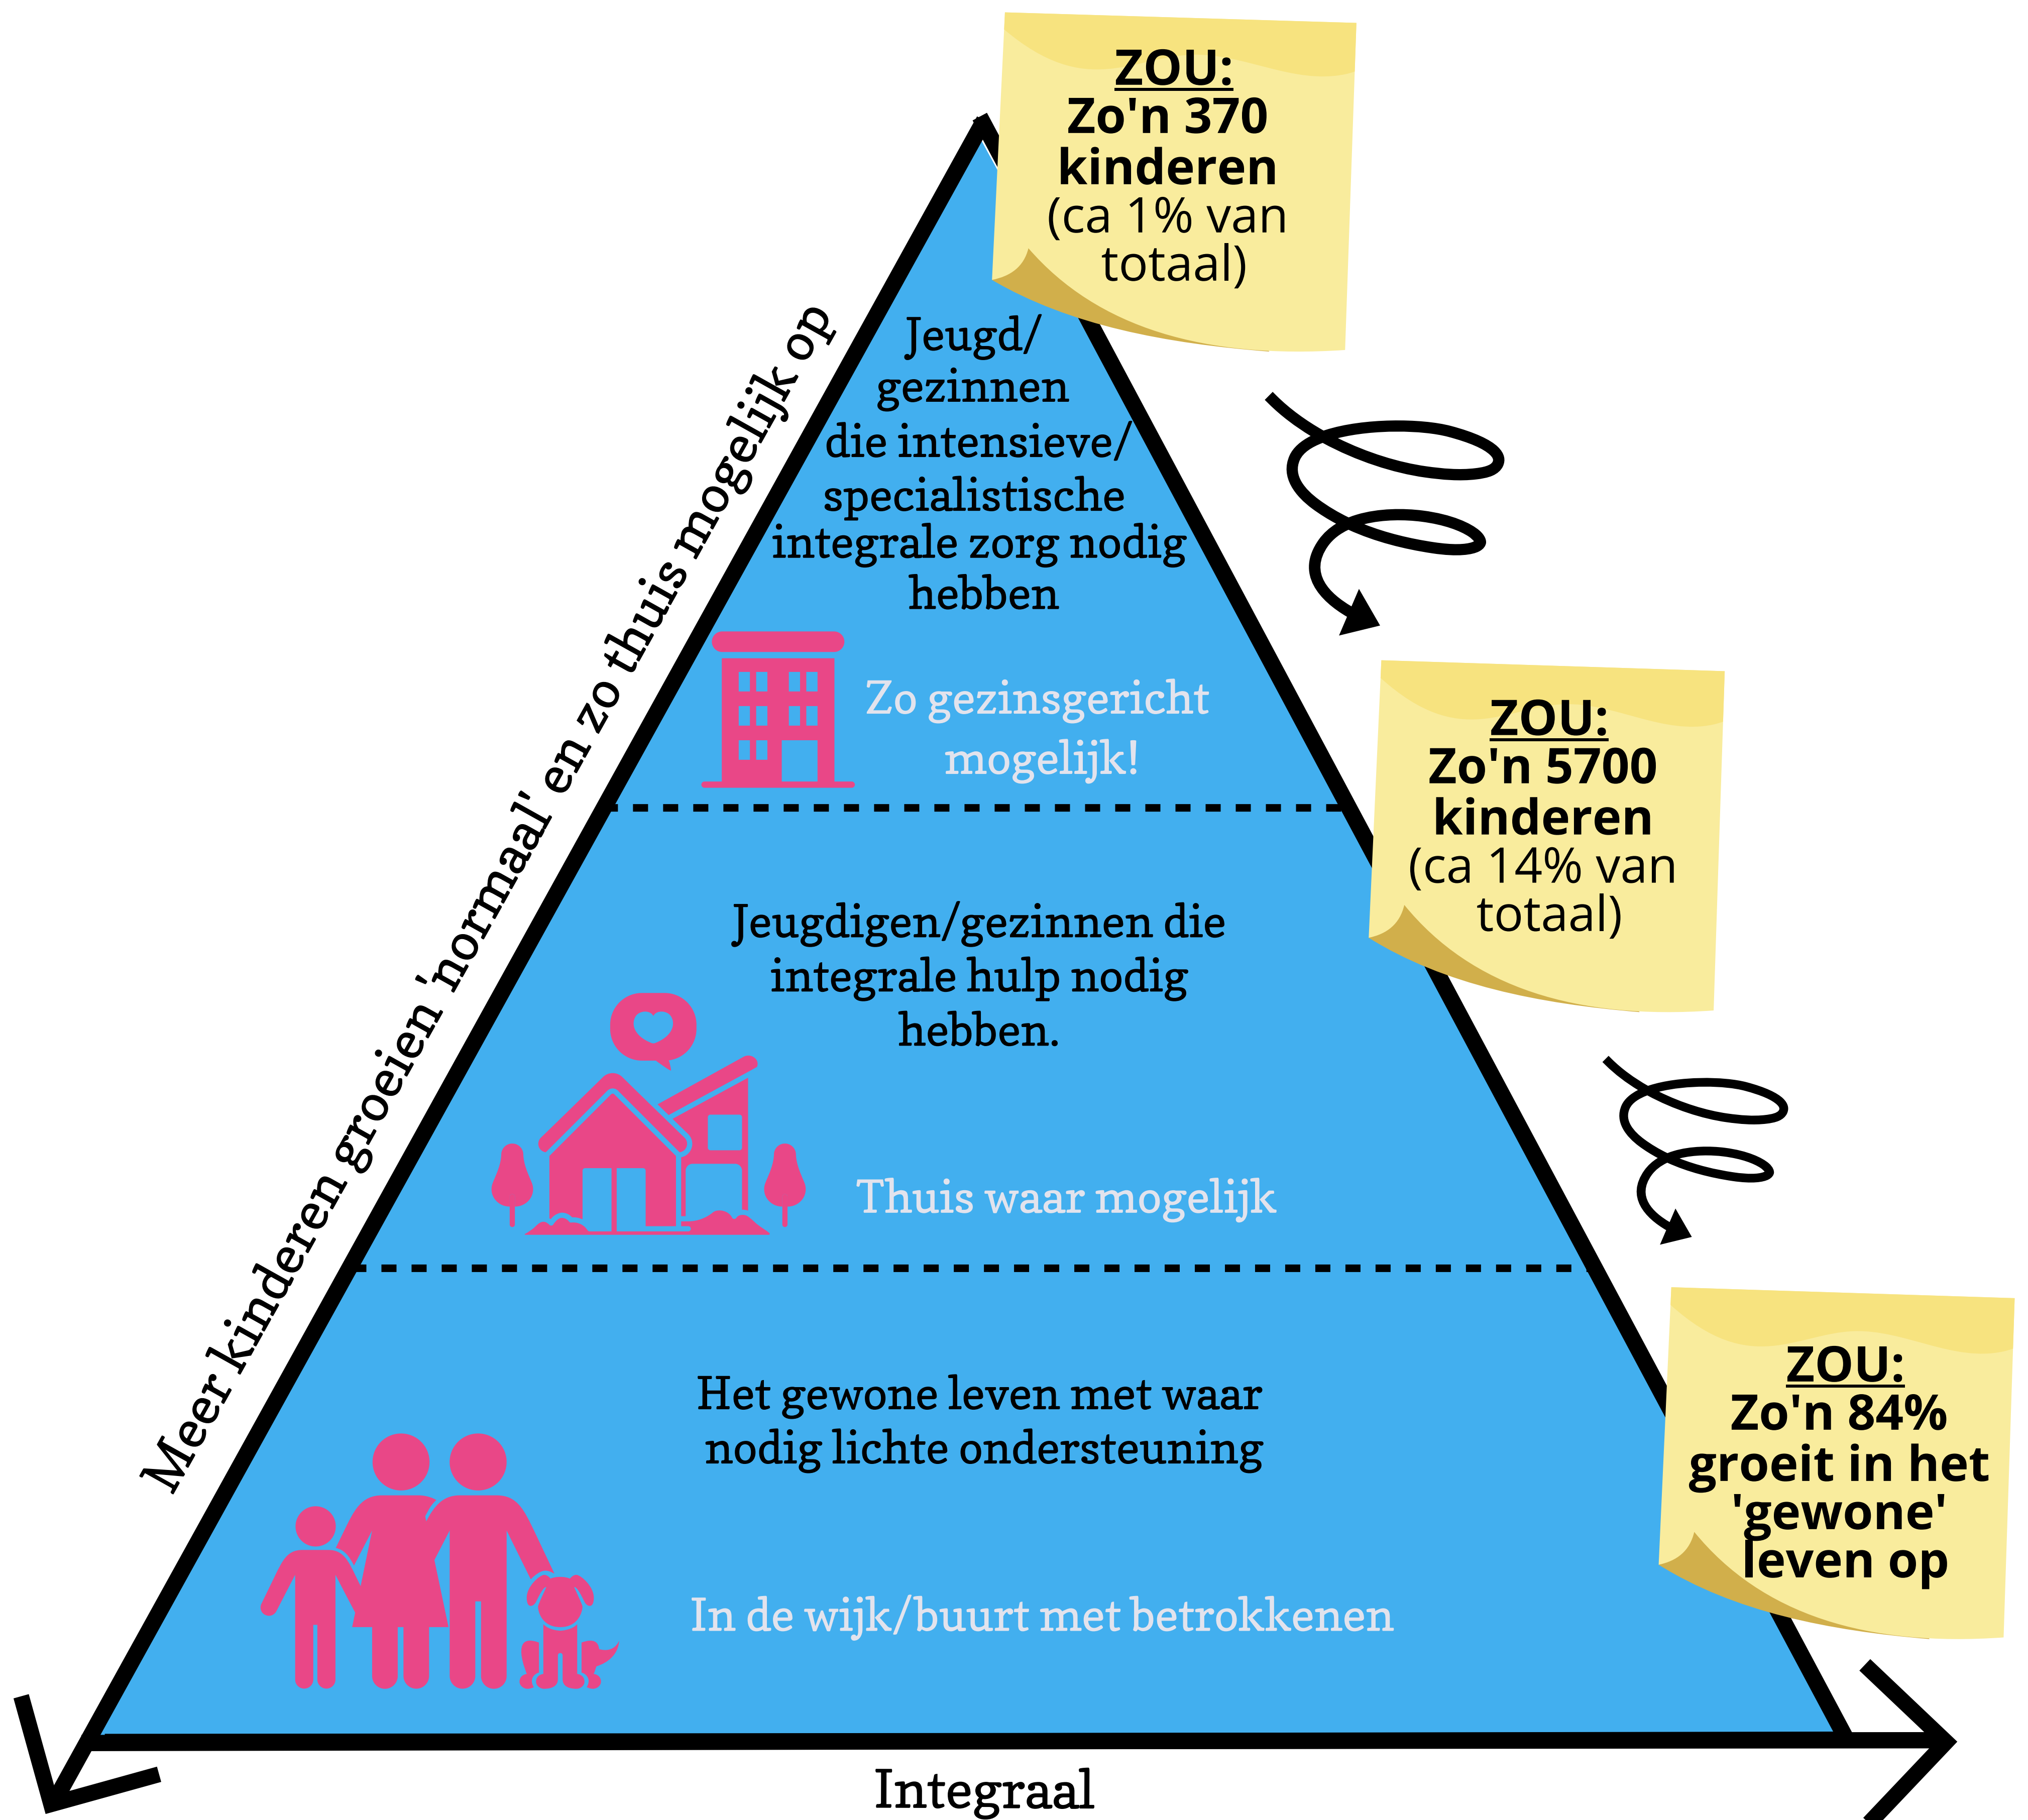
ZOU:
Zo'n 370 kinderen
(ca 1% van totaal)

Jeugd/ gezinnen die intensieve/ specialistische integrale zorg nodig hebben

Zo gezinsgericht mogelijk!

ZOU:
Zo'n 5700 kinderen
(ca 14% van totaal)

Jeugdigen/gezinnen die integrale hulp nodig hebben.

Thuis waar mogelijk

ZOU:
Zo'n 84% groeit in het 'gewone' leven op

Het gewone leven met waar nodig lichte ondersteuning

In de wijk/buurt met betrokkenen

Meer kinderen groeien 'normaal' en zo thuis mogelijk op

Integraal